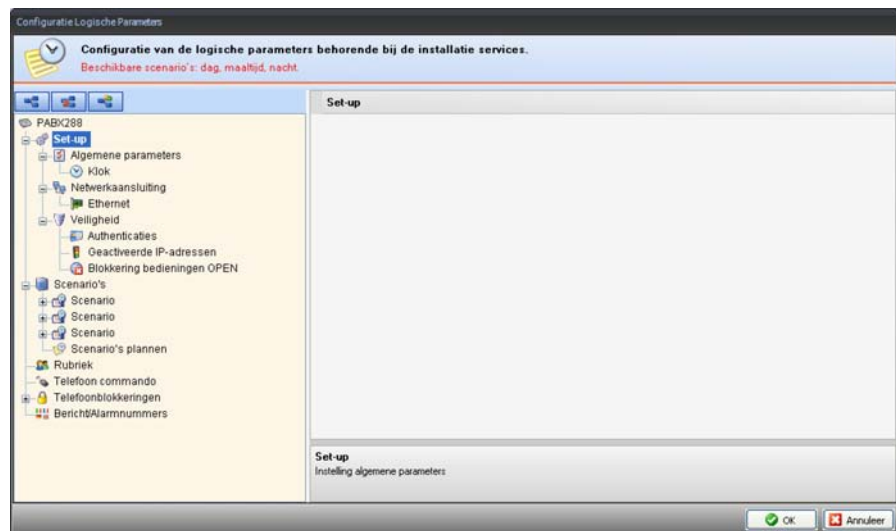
Configuratie Logische Parameters

Configuratie van de logische parameters behorende bij de installatie services.
Beschikbare scenario's: dag, maaltijd, nacht.

PABX288
Set-up
Algemene parameters
Klok
Netwerkaansluiting
Ethernet
Veiligheid
Authenticaties
Geactiveerde IP-adressen
Blokkering bedieningen OPEN
Scenario's
Scenario
Scenario
Scenario
Scenario's plannen
Rubriek
Telefoon commando
Telefoonblokkeringen
Bericht/Alarmnummers

Set-up

Set-up
Instelling algemene parameters

OK
Annuleer